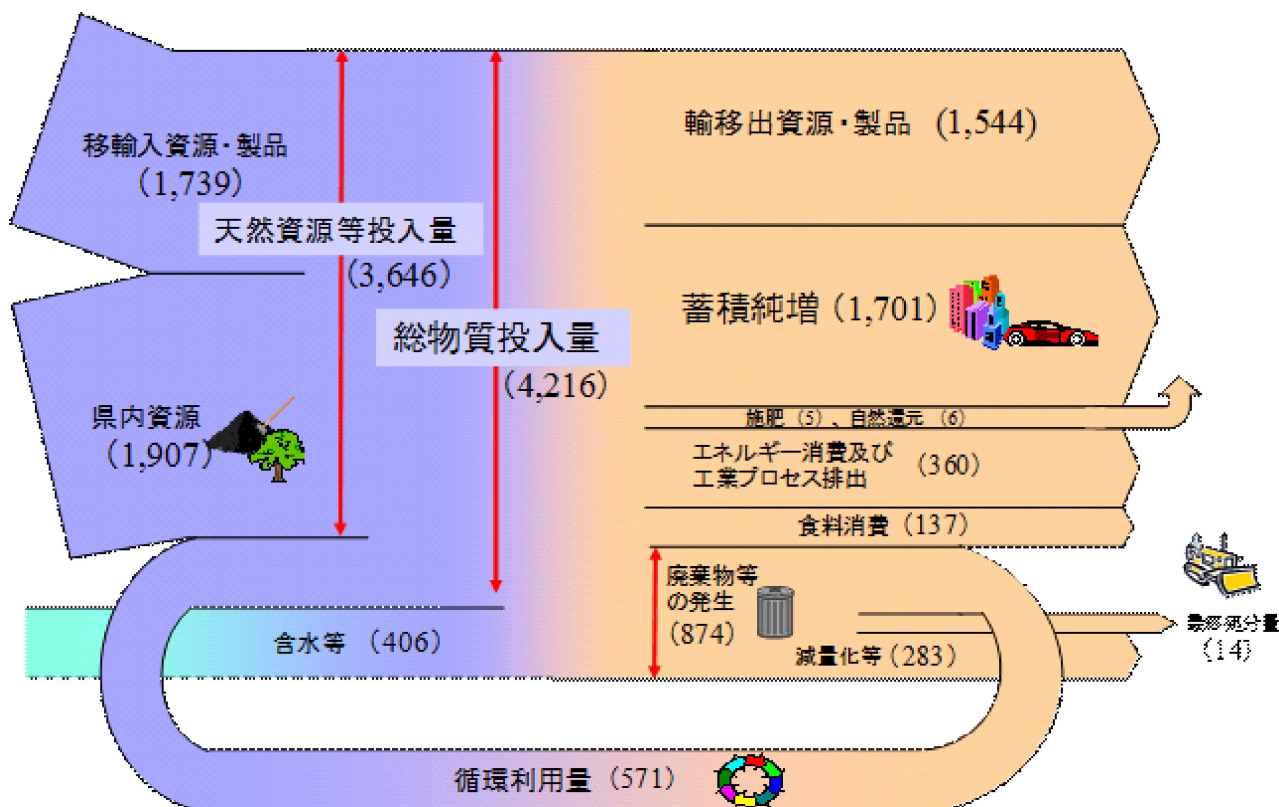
移輸入資源・製品
（1,739）

天然資源等投入量
（3,646）

総物質投入量
（4,216）

県内資源
（1,907）

輸移出資源・製品 （1,544）

蓄積純増（1,701）

施肥（5）、自然還元（6）

エネルギー消費及び
工業プロセス排出 （360）

食料消費（137）

廃棄物等
の発生
（874）

減量化等（283）

最終処分量
（14）

含水等 （406）

循環利用量（571）